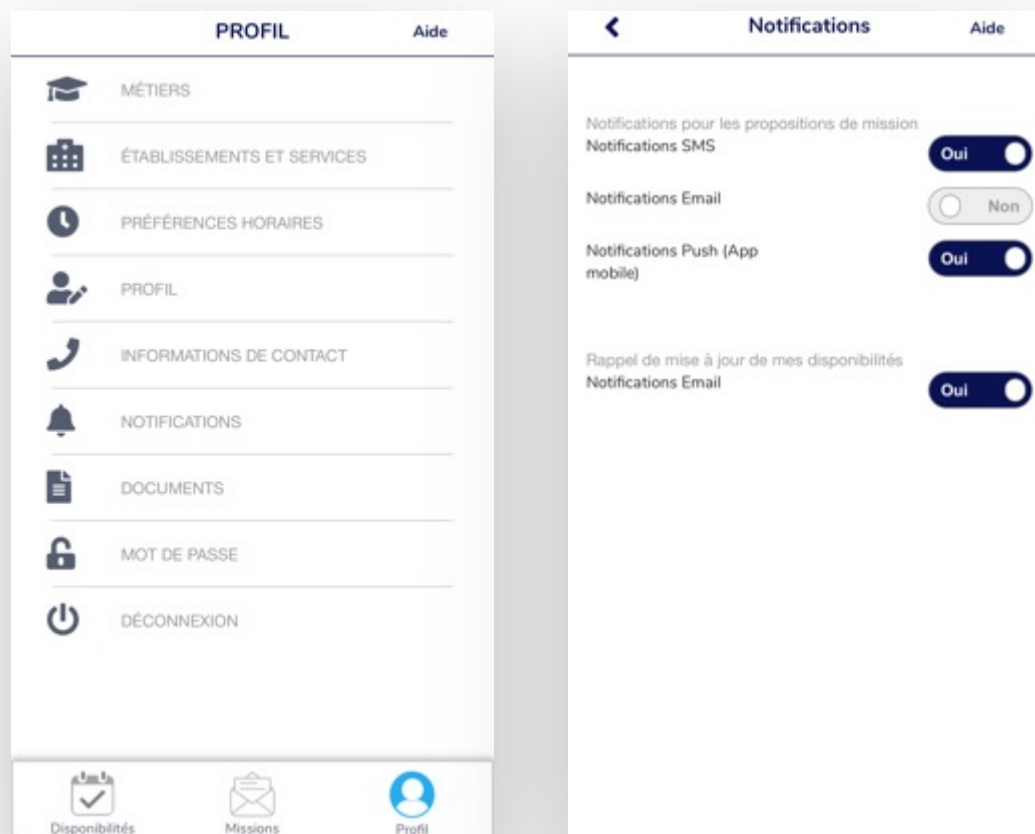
PROFIL

Aide

MÉTIERS

ÉTABLISSEMENTS ET SERVICES

PRÉFÉRENCES HORAIRES

PROFIL

INFORMATIONS DE CONTACT

NOTIFICATIONS

DOCUMENTS

MOT DE PASSE

DÉCONNEXION

Disponibilités

Missions

Profil

Notifications

Aide

Notifications pour les propositions de mission

Notifications SMS

Oui

Notifications Email

Non

Notifications Push (App mobile)

Oui

Rappel de mise à jour de mes disponibilités

Notifications Email

Oui